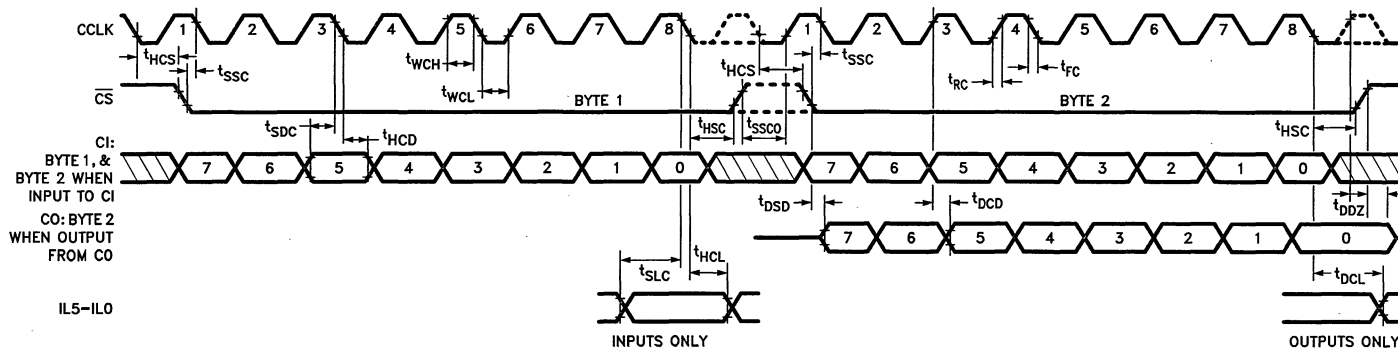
CCLK
1 2 3 4 5 6 7 8 1 2 3 4 5 6 7 8
$t_{HCS}$ $t_{SSC}$ $t_{WCH}$ $t_{WCL}$ $t_{HCS}$ $t_{SSC}$ $t_{RC}$ $t_{FC}$

$\overline{CS}$
BYTE 1
BYTE 2
$t_{SDC}$ $t_{HCD}$ $t_{HSC}$ $t_{SSCO}$ $t_{HSC}$

CI:
BYTE 1, &
BYTE 2 WHEN
INPUT TO CI
7 6 5 4 3 2 1 0 7 6 5 4 3 2 1 0
$t_{DSD}$ $t_{DCD}$ $t_{DDZ}$

CO: BYTE 2
WHEN OUTPUT
FROM CO
7 6 5 4 3 2 1 0
$t_{SLC}$ $t_{HCL}$ $t_{DCL}$

IL5–IL0
INPUTS ONLY
OUTPUTS ONLY